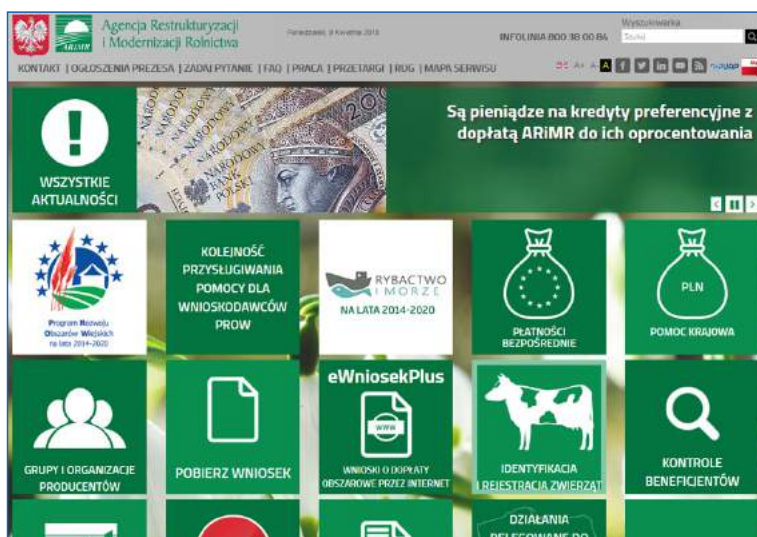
Agencja Restrukturyzacji i Modernizacji Rolnictwa

ARiMR

Poniedziałek, 9 Kwietnia 2018

INFOLINIA 800 38 00 84

Wyszukiwarka

Szukaj

KONTAKT | OGŁOSZENIA PREZESA | ZADAJ PYTANIE | FAQ | PRACA | PRZETARGI | RODO | MAPA SERWISU

A+ A-

Są pieniądze na kredyty preferencyjne z dopłatą ARiMR do ich oprocentowania

WSZYSTKIE AKTUALNOŚCI

Program Rozwoju Obszarów Wiejskich na lata 2014-2020

KOLEJNOŚĆ PRZYSŁUGIWANIA POMOCY DLA WNIOSKODAWCÓW PROW

RYBACTWO I MORZE

NA LATA 2014-2020

PŁATNOŚCI BEZPOŚREDNIE

PLN

POMOC KRAJOWA

GRUPY I ORGANIZACJE PRODUCENTÓW

POBIERZ WNIOSEK

eWniosekPlus

WWW

WNIOSKI O DOPŁATY OBSZAROWE PRZEZ INTERNET

IDENTYFIKACJA I REJESTRACJA ZWIERZĄT

KONTROLE BENEFICJENTÓW

DZIAŁANIA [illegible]